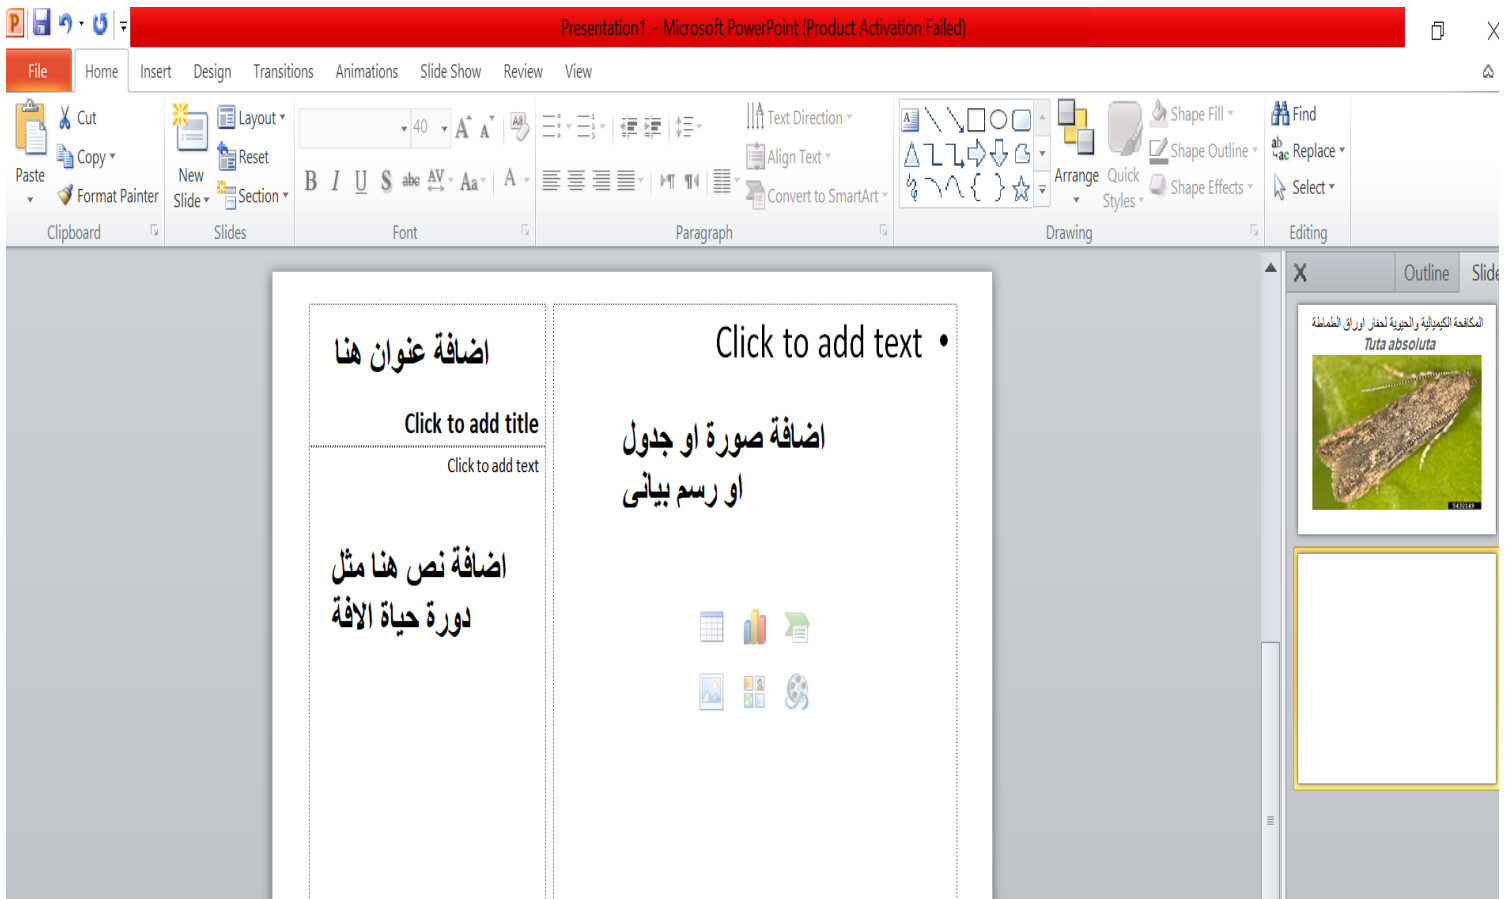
Presentation1 - Microsoft PowerPoint (Product Activation Failed)

File Home Insert Design Transitions Animations Slide Show Review View

Paste
Cut
Copy
Format Painter
Clipboard

New Slide
Layout
Reset
Section
Slides

40
Font

Text Direction
Align Text
Convert to SmartArt
Paragraph

Arrange
Quick Styles
Shape Fill
Shape Outline
Shape Effects
Drawing

Find
Replace
Select
Editing

اضافة عنوان هنا

Click to add title

Click to add text

اضافة نص هنا مثل دورة حياة الافة

Click to add text

اضافة صورة او جدول او رسم بيانى

Outline Slide

المكافحة الكيميائية والحيوية لحفار اوراق الطماطة
Tuta absoluta